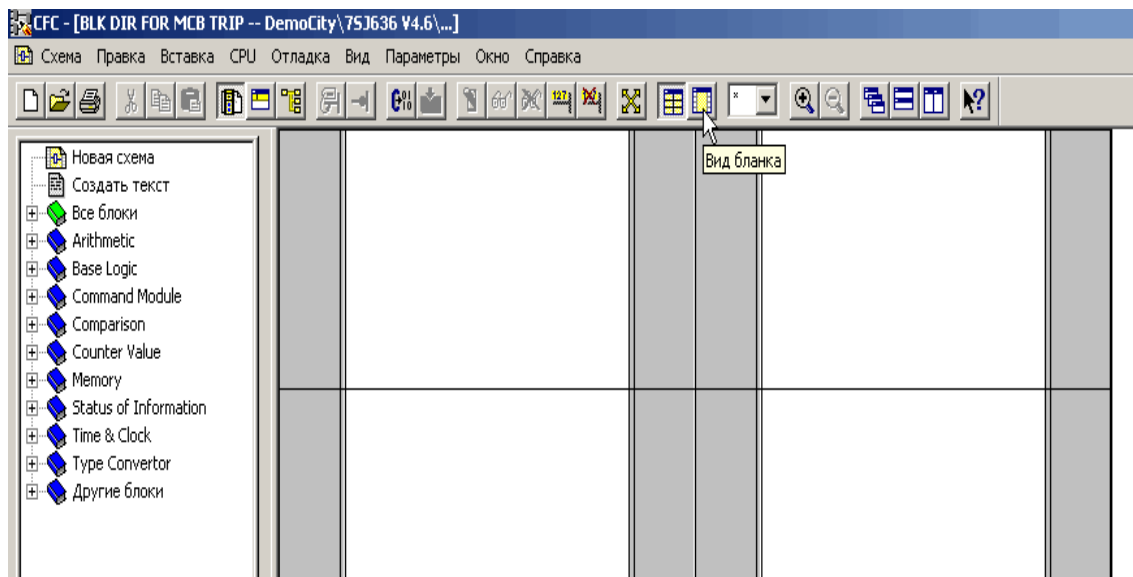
CFC - [BLK DIR FOR MCB TRIP -- DemoCity\7SJ636 V4.6\...]

Схема Правка Вставка CPU Отладка Вид Параметры Окно Справка

Вид бланка

Новая схема
Создать текст
Все блоки
Arithmetic
Base Logic
Command Module
Comparison
Counter Value
Memory
Status of Information
Time & Clock
Type Convertor
Другие блоки